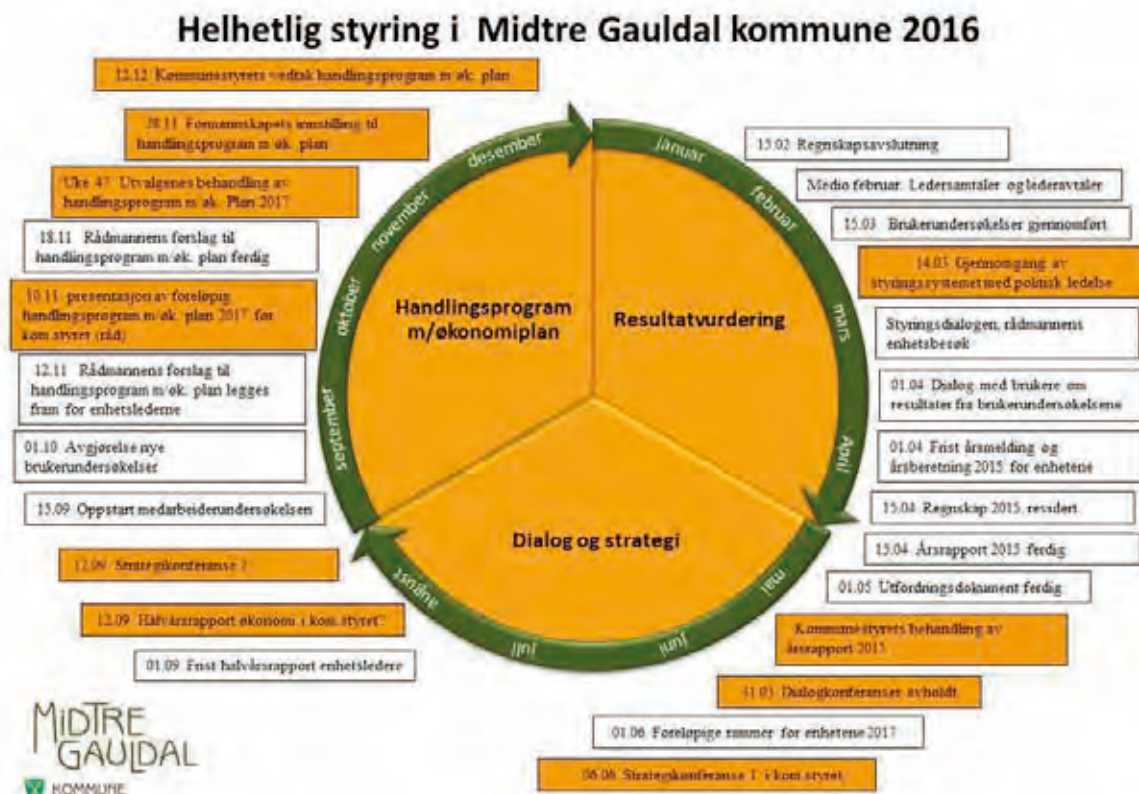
Helhetlig styring i Midtre Gauldal kommune 2016

12.12 Kommunestyrets vedtak handlingsprogram m/øk. plan

30.11 Formannskapets innstilling til handlingsprogram m/øk. plan

Uke 47 Utvalgenes behandling av handlingsprogram m/øk. Plan 2017

18.11 Rådmannens forslag til handlingsprogram m/øk. plan ferdig

10.11 presentasjon av foreløpig handlingsprogram m/øk. plan 2017 for kom.styret (råd)

12.11 Rådmannens forslag til handlingsprogram m/øk. plan legges fram for enhetslederne

01.10 Avgjørelse nye brukerundersøkelser

15.09 Oppstart medarbeiderundersøkelsen

12.09 Strategikonferanse 2

12.09 Halvårsrapport økonomi i kom.styret

01.09 Frist halvårsrapport enhetsledere

15.02 Regnskapsavslutning

Medio februar: Ledersamtaler og lederavtaler

15.03 Brukerundersøkelser gjennomført

14.03 Gjennomgang av styringssystemet med politisk ledelse

Styringsdialogen, rådmannens enhetsbesøk

01.04 Dialog med brukere om resultater fra brukerundersøkelsene

01.04 Frist årsmelding og årsberetning 2015 for enhetene

15.04 Regnskap 2015 revidert

15.04 Årsrapport 2015 ferdig

01.05 Utfordringsdokument ferdig

Kommunestyrets behandling av årsrapport 2015

31.05 Dialogkonferanser avholdt

01.06 Foreløpige rammer for enhetene 2017

06.06 Strategikonferanse 1 i kom.styret

desember
januar
februar
mars
april
mai
juni
juli
august
september
oktober
november

Handlingsprogram m/økonomiplan

Resultatvurdering

Dialog og strategi

MIDTRE GAULDAL KOMMUNE